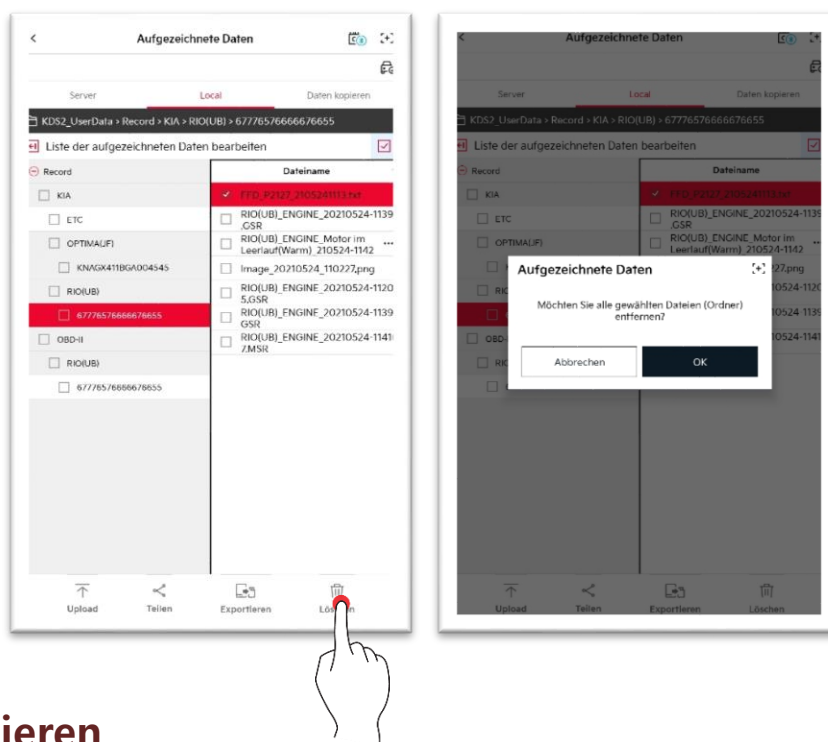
Aufgezeichnete Daten

Server | Local | Daten kopieren

KDS2_UserData > Record > KIA > RIO(UB) > 67776576666676655

Liste der aufgezeichneten Daten bearbeiten

Record
KIA
ETC
OPTIMA(JF)
KNAGX411BGA004545
RIO(UB)
67776576666676655
OBD-II
RIO(UB)
67776576666676655

Dateiname
FFD_P2127_2105241113.txt
RIO(UB)_ENGINE_20210524-1139.GSR
RIO(UB)_ENGINE_Motor im Leerlauf(Warm)_210524-1142
Image_20210524_110227.png
RIO(UB)_ENGINE_20210524-11205.GSR
RIO(UB)_ENGINE_20210524-1139.GSR
RIO(UB)_ENGINE_20210524-11417.MSR

Upload
Teilen
Exportieren
Löschen

Aufgezeichnete Daten

Server | Local | Daten kopieren

KDS2_UserData > Record > KIA > RIO(UB) > 67776576666676655

Liste der aufgezeichneten Daten bearbeiten

Record
KIA
ETC
OPTIMA(JF)
Dateiname
FFD_P2127_2105241113.txt
RIO(UB)_ENGINE_20210524-1139.GSR
RIO(UB)_ENGINE_Motor im Leerlauf(Warm)_210524-1142
227.png
0524-1120
0524-1139
0524-1141

Aufgezeichnete Daten
Möchten Sie alle gewählten Dateien (Ordner) entfernen?
Abbrechen
OK

Upload
Teilen
Exportieren
Löschen

ieren